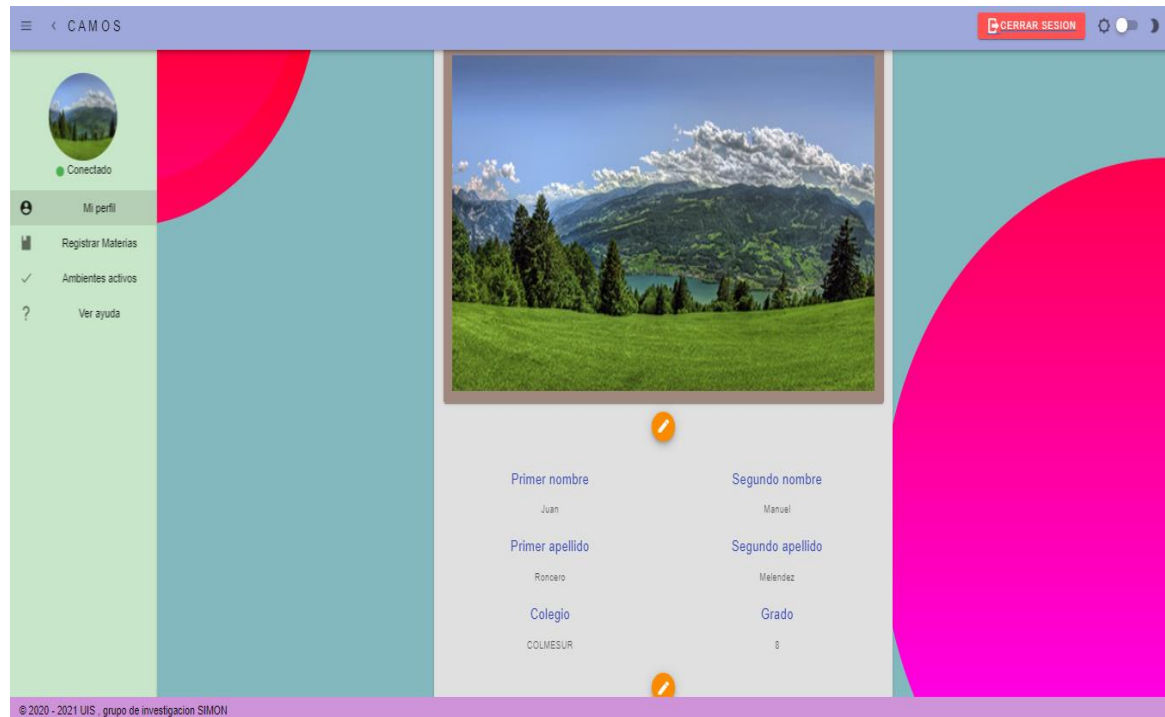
CAMOS

CERRAR SESION

Conectado

Mi perfil

Registrar Materias

Ambientes activos

Ver ayuda

Primer nombre
Juan

Segundo nombre
Manuel

Primer apellido
Roncero

Segundo apellido
Melendez

Colegio
COLMESUR

Grado
8

© 2020 - 2021 UIS , grupo de investigacion SIMON